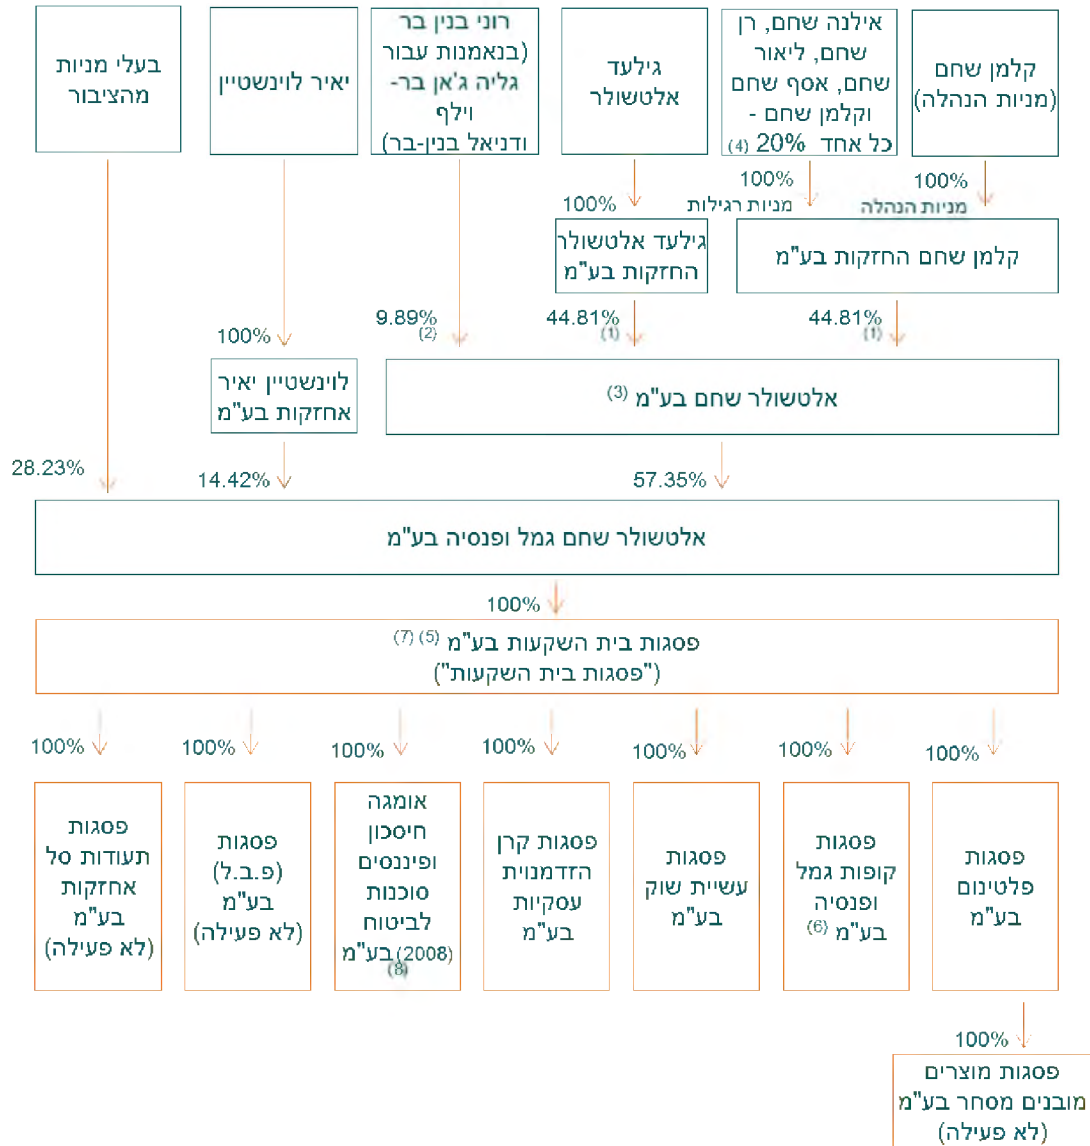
קלמן שחם (מניות הנהלה)

אילנה שחם, רן שחם, ליאור שחם, אסף שחם וקלמן שחם - כל אחד 20% (4)

גילעד אלטשולר

רוני בנין בר (בנאמנות עבור גליה ג'אן בר-וילף ודניאל בנין-בר)

יאיר לוינשטיין

בעלי מניות מהציבור

100% מניות הנהלה

100% מניות רגילות

100%

קלמן שחם החזקות בע"מ

גילעד אלטשולר החזקות בע"מ

44.81% (1)

44.81% (1)

9.89% (2)

100%

אלטשולר שחם בע"מ (3)

לוינשטיין יאיר אחזקות בע"מ

28.23%

14.42%

57.35%

אלטשולר שחם גמל ופנסיה בע"מ

100%

פסגות בית השקעות בע"מ (5) (7)
("פסגות בית השקעות")

100%

100%

100%

100%

100%

100%

100%

פסגות פלטינום בע"מ

פסגות קופות גמל ופנסיה בע"מ (6)

פסגות עשיית שוק בע"מ

פסגות קרן הזדמנויות עסקיות בע"מ

אומגה חיסכון ופיננסים סוכנות לביטוח (2008) בע"מ (8)

פסגות (פ.ב.ל) בע"מ (לא פעילה)

פסגות תעודות סל אחזקות בע"מ (לא פעילה)

100%

פסגות מוצרים מובנים מסחר בע"מ (לא פעילה)